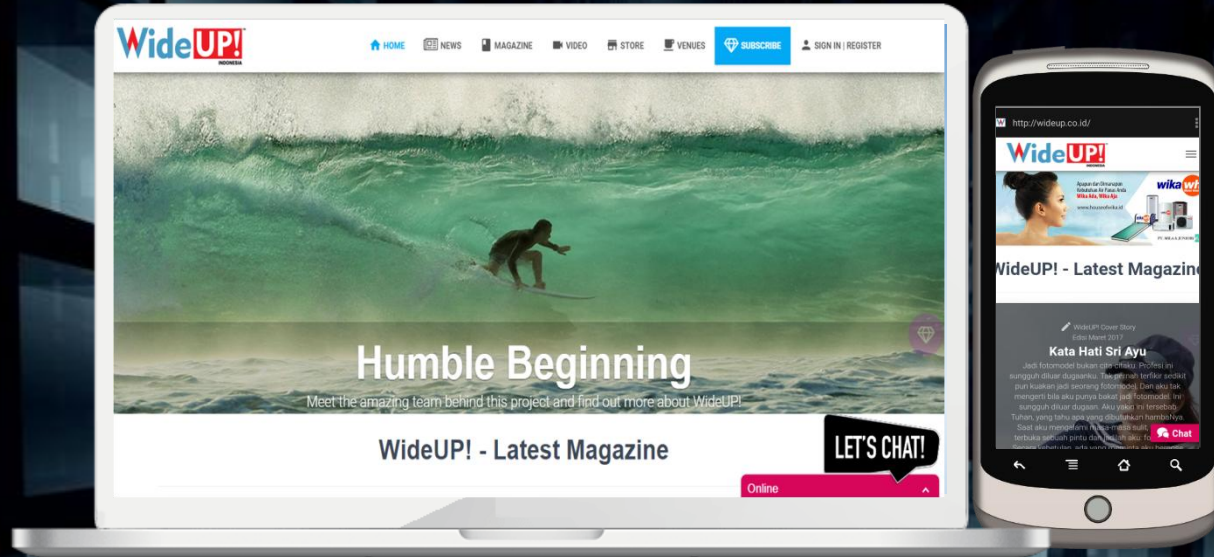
WideUP! INDONESIA

HOME NEWS MAGAZINE VIDEO STORE VENUES SUBSCRIBE SIGN IN | REGISTER

Humble Beginning

Meet the amazing team behind this project and find out more about WideUP!

WideUP! - Latest Magazine

LET'S CHAT!

Online

http://wideup.co.id/

WideUP! INDONESIA

wika

WideUP! - Latest Magazine

WideUP! Cover Story
Edisi Maret 2017

Kata Hati Sri Ayu

Jadi fotomodel bukan cita-citaku. Profesi ini sungguh diluar dugaanku. Tak pernah terfikir sedikit pun kuakan jadi seorang fotomodel. Dan aku tak mengerti bila aku punya bakat jadi fotomodel. Ini sungguh diluar dugaan. Aku yakin ini tersebut Tuhan, yang tahu apa yang dibutuhkan hambaNya. Saat aku mengalami masa-masa sulit, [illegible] terbuka sebuah pintu dan jalan aku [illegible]

Chat